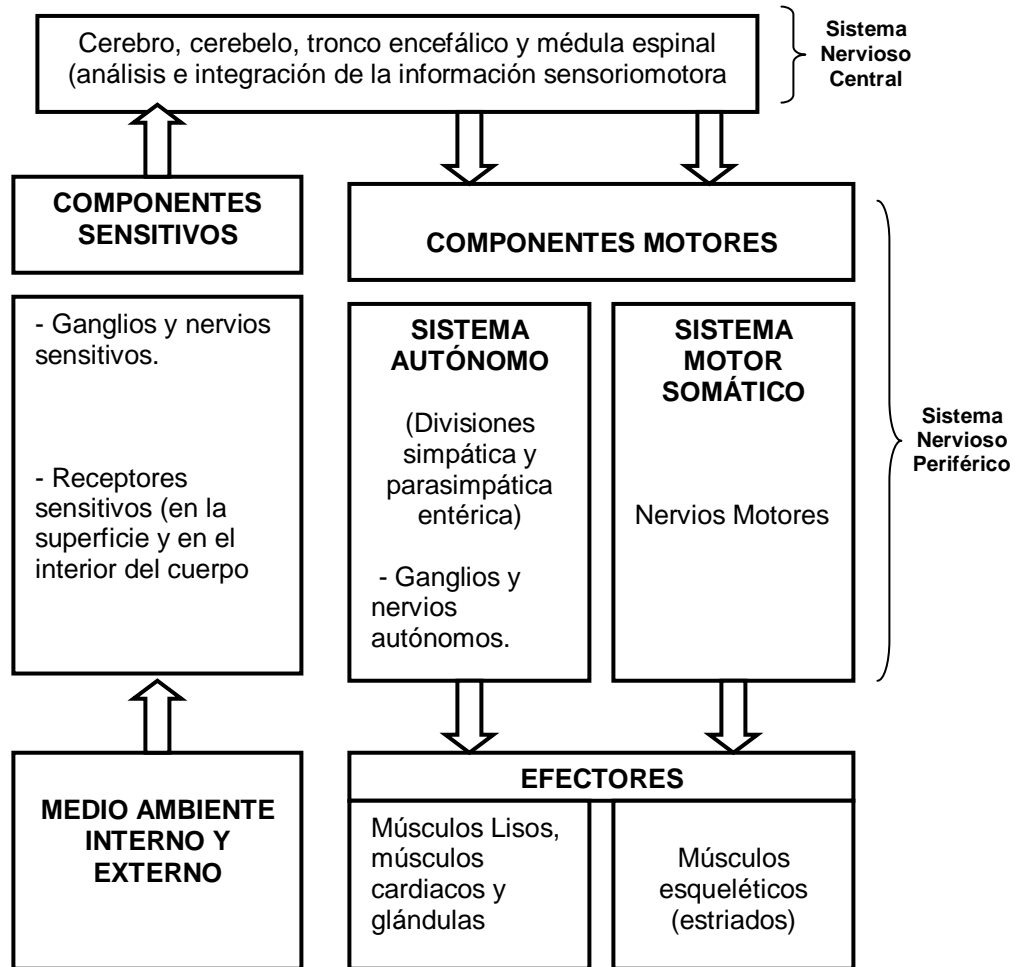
Cerebro, cerebelo, tronco encefálico y médula espinal (análisis e integración de la información sensoriomotora

Sistema Nervioso Central

COMPONENTES SENSITIVOS

COMPONENTES MOTORES

- Ganglios y nervios sensitivos.

- Receptores sensitivos (en la superficie y en el interior del cuerpo

SISTEMA AUTÓNOMO

(Divisiones simpática y parasimpática entérica)

- Ganglios y nervios autónomos.

SISTEMA MOTOR SOMÁTICO

Nervios Motores

Sistema Nervioso Periférico

MEDIO AMBIENTE INTERNO Y EXTERNO

EFECTORES

Músculos Lisos, músculos cardiacos y glándulas

Músculos esqueléticos (estriados)